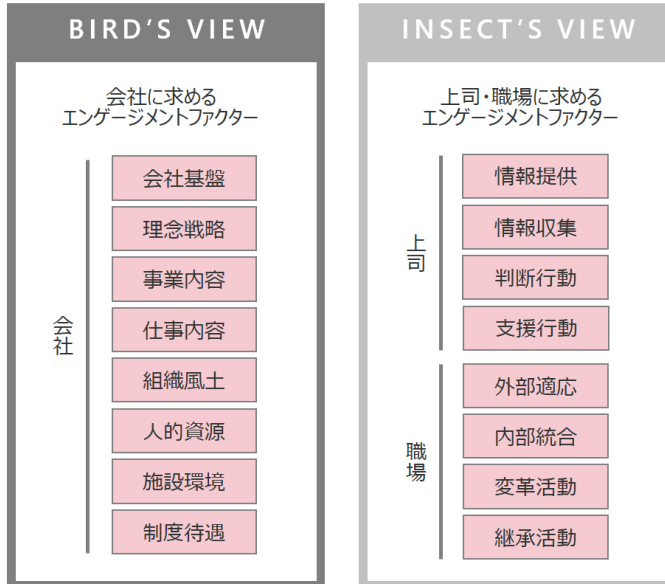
BIRD'S VIEW

会社に求める
エンゲージメントファクター

会社

会社基盤
理念戦略
事業内容
仕事内容
組織風土
人的資源
施設環境
制度待遇

INSECT'S VIEW

上司・職場に求める
エンゲージメントファクター

上司

情報提供
情報収集
判断行動
支援行動

職場

外部適応
内部統合
変革活動
継承活動